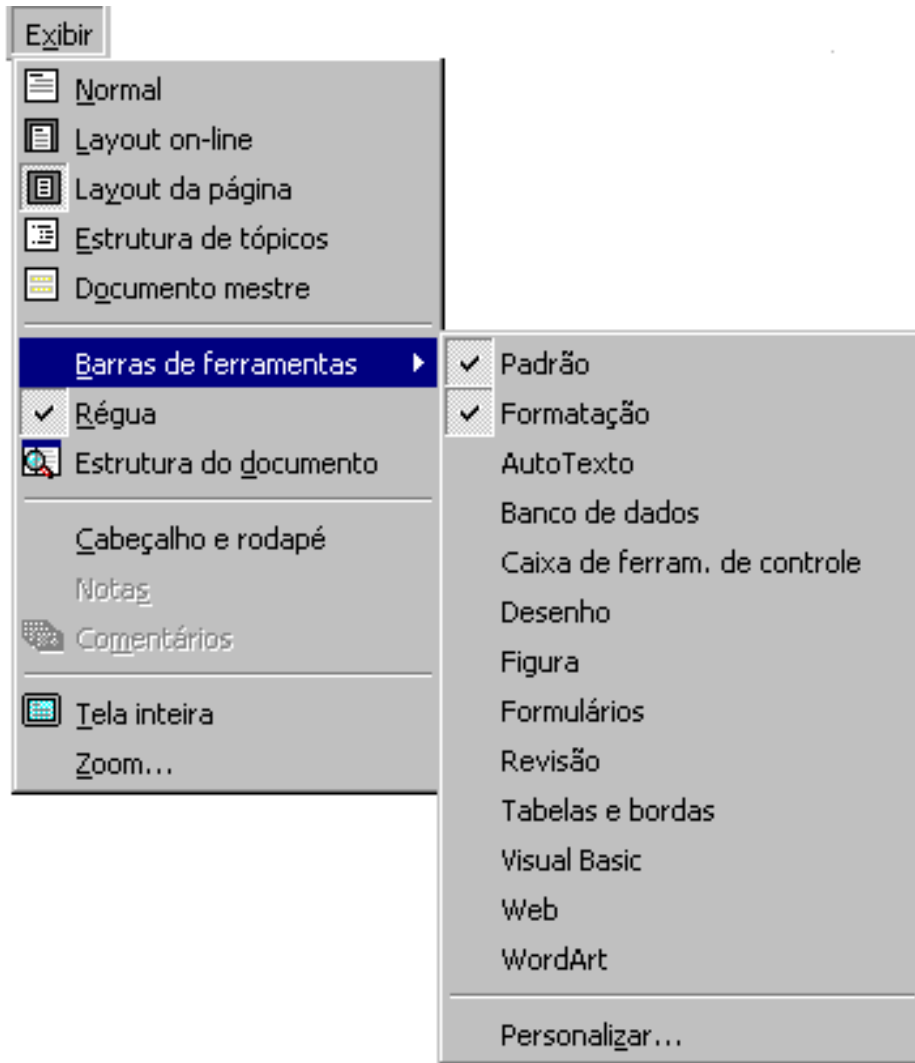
Exibir

Normal
Layout on-line
Layout da página
Estrutura de tópicos
Documento mestre

Barras de ferramentas
Régua
Estrutura do documento

Cabeçalho e rodapé
Notas
Comentários

Tela inteira
Zoom...

Padrão
Formatação
AutoTexto
Banco de dados
Caixa de ferram. de controle
Desenho
Figura
Formulários
Revisão
Tabelas e bordas
Visual Basic
Web
WordArt

Personalizar...